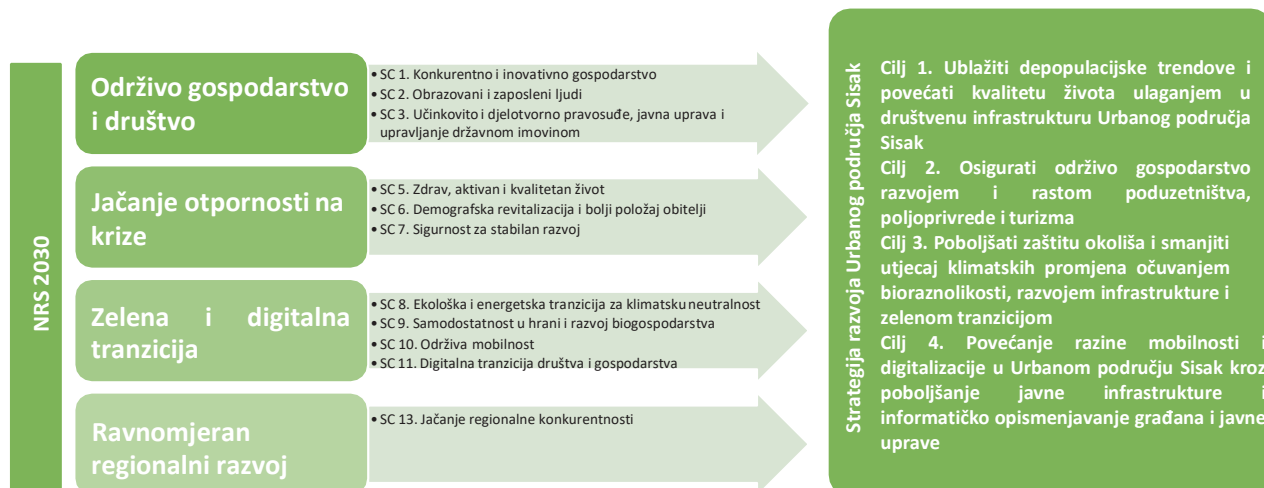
NRS 2030

Održivo gospodarstvo i društvo

• SC 1. Konkurentno i inovativno gospodarstvo
• SC 2. Obrazovani i zaposleni ljudi
• SC 3. Učinkovito i djelotvorno pravosuđe, javna uprava i upravljanje državnom imovinom

Jačanje otpornosti na krize

• SC 5. Zdrav, aktivan i kvalitetan život
• SC 6. Demografska revitalizacija i bolji položaj obitelji
• SC 7. Sigurnost za stabilan razvoj

Zelena i digitalna tranzicija

• SC 8. Ekološka i energetska tranzicija za klimatsku neutralnost
• SC 9. Samodostatnost u hrani i razvoj biogospodarstva
• SC 10. Održiva mobilnost
• SC 11. Digitalna tranzicija društva i gospodarstva

Ravnomjeran regionalni razvoj

• SC 13. Jačanje regionalne konkurentnosti

Strategija razvoja Urbanog područja Sisak

Cilj 1. Ublažiti depopulacijske trendove i povećati kvalitetu života ulaganjem u društvenu infrastrukturu Urbanog područja Sisak
Cilj 2. Osigurati održivo gospodarstvo razvojem i rastom poduzetništva, poljoprivrede i turizma
Cilj 3. Poboljšati zaštitu okoliša i smanjiti utjecaj klimatskih promjena očuvanjem bioraznolikosti, razvojem infrastrukture i zelenom tranzicijom
Cilj 4. Povećanje razine mobilnosti i digitalizacije u Urbanom području Sisak kroz poboljšanje javne infrastrukture i informatičko opismenjavanje građana i javne uprave